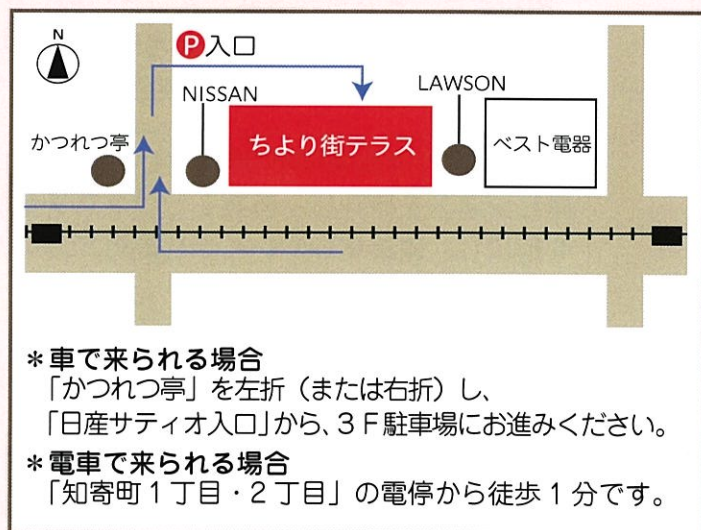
N

P入口

NISSAN

LAWSON

かつれつ亭

ちより街テラス

ベスト電器

＊車で来られる場合
「かつれつ亭」を左折（または右折）し、
「日産サティオ入口」から、３Ｆ駐車場にお進みください。

＊電車で来られる場合
「知寄町１丁目・２丁目」の電停から徒歩１分です。